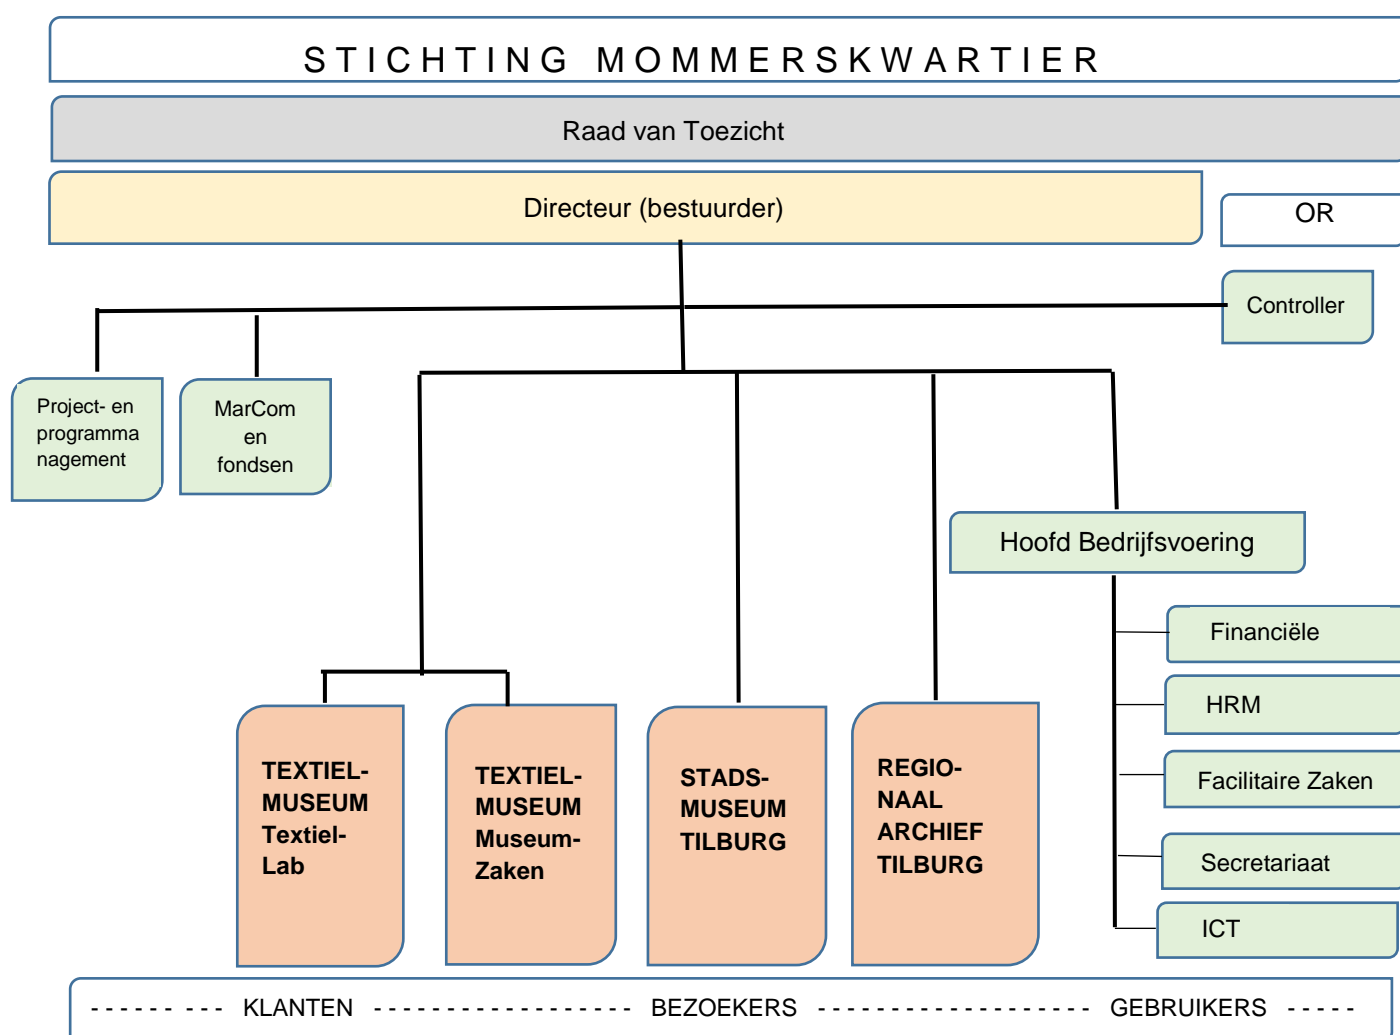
STICHTING MOMMERSKWARTIER

Raad van Toezicht

Directeur (bestuurder)

OR

Controller

Project- en programmanagement

MarCom en fondsen

Hoofd Bedrijfsvoering

Financiële

HRM

Facilitaire Zaken

Secretariaat

ICT

TEXTIEL-MUSEUM Textiel-Lab

TEXTIEL-MUSEUM Museum-Zaken

STADS-MUSEUM TILBURG

REGIO-NAAL ARCHIEF TILBURG

- - - - - - - - - KLANTEN - - - - - - - - - - - - - - - - - - BEZOEKERS - - - - - - - - - - - - - - - - - - - GEBRUIKERS - - - - -